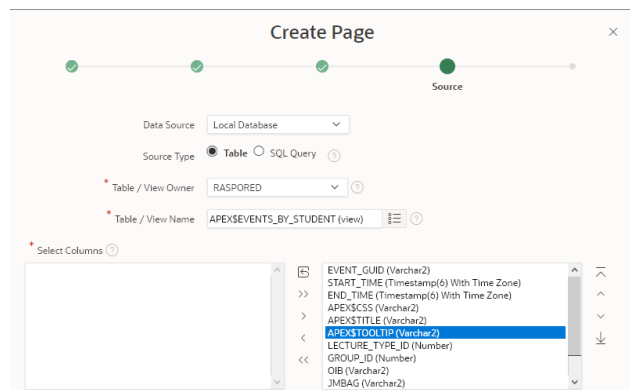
Create Page

×

Source

Data Source Local Database

Source Type Table SQL Query

* Table / View Owner RASPORED

* Table / View Name APEX$EVENTS_BY_STUDENT (view)

* Select Columns

>>
>
<
<<

EVENT_GUID (Varchar2)
START_TIME (Timestamp(6) With Time Zone)
END_TIME (Timestamp(6) With Time Zone)
APEX$CSS (Varchar2)
APEX$TITLE (Varchar2)
APEX$TOOLTIP (Varchar2)
LECTURE_TYPE_ID (Number)
GROUP_ID (Number)
OIB (Varchar2)
JMBAG (Varchar2)